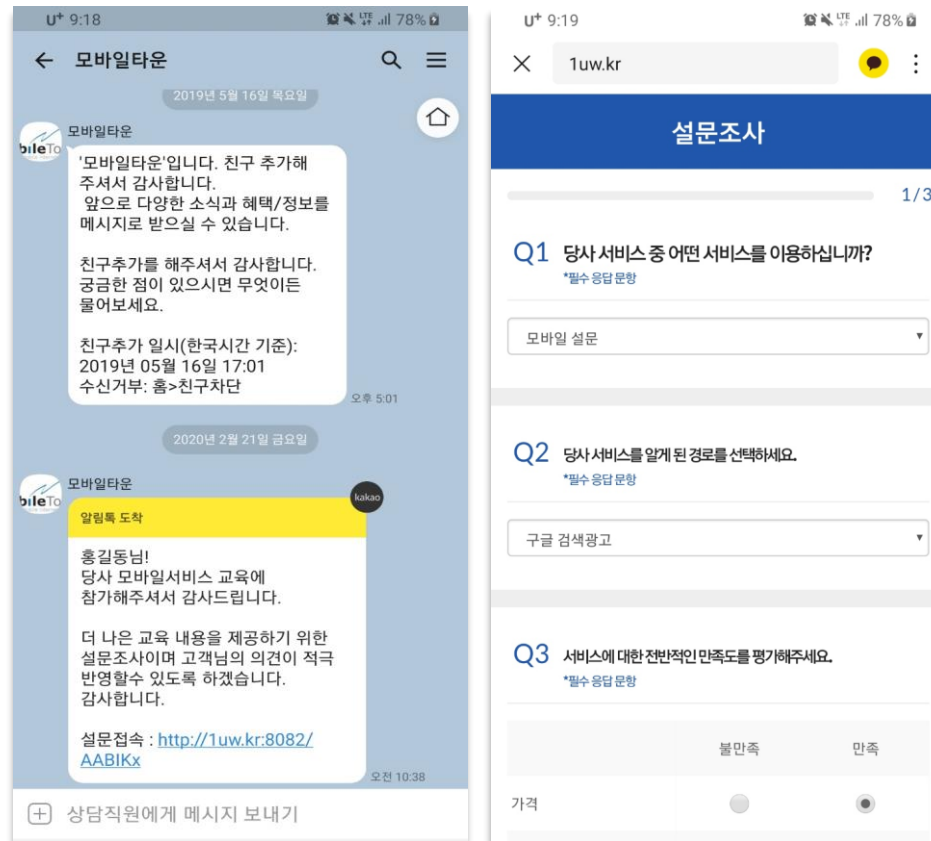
U⁺ 9:18 78%

← 모바일타운

2019년 5월 16일 목요일

모바일타운

bileTo

'모바일타운'입니다. 친구 추가해 주셔서 감사합니다.
앞으로 다양한 소식과 혜택/정보를 메시지로 받으실 수 있습니다.

친구추가를 해주셔서 감사합니다. 궁금한 점이 있으시면 무엇이든 물어보세요.

친구추가 일시(한국시간 기준): 2019년 05월 16일 17:01
수신거부: 홈>친구차단

오후 5:01

2020년 2월 21일 금요일

모바일타운

bileTo

kakao

알림톡 도착

홍길동님!
당사 모바일서비스 교육에 참가해주셔서 감사드립니다.

더 나은 교육 내용을 제공하기 위한 설문조사이며 고객님의 의견이 적극 반영할수 있도록 하겠습니다.
감사합니다.

설문접속 : http://1uw.kr:8082/AABIKx

오전 10:38

상담직원에게 메시지 보내기

U⁺ 9:19 78%

1uw.kr

설문조사

1/3

Q1 당사 서비스 중 어떤 서비스를 이용하십니까?
*필수 응답 문항

모바일 설문

Q2 당사 서비스를 알게 된 경로를 선택하세요.
*필수 응답 문항

구글 검색광고

Q3 서비스에 대한 전반적인 만족도를 평가해주세요.
*필수 응답 문항

| | 불만족 | 만족 |
|---|---|---|
| 가격 | | |